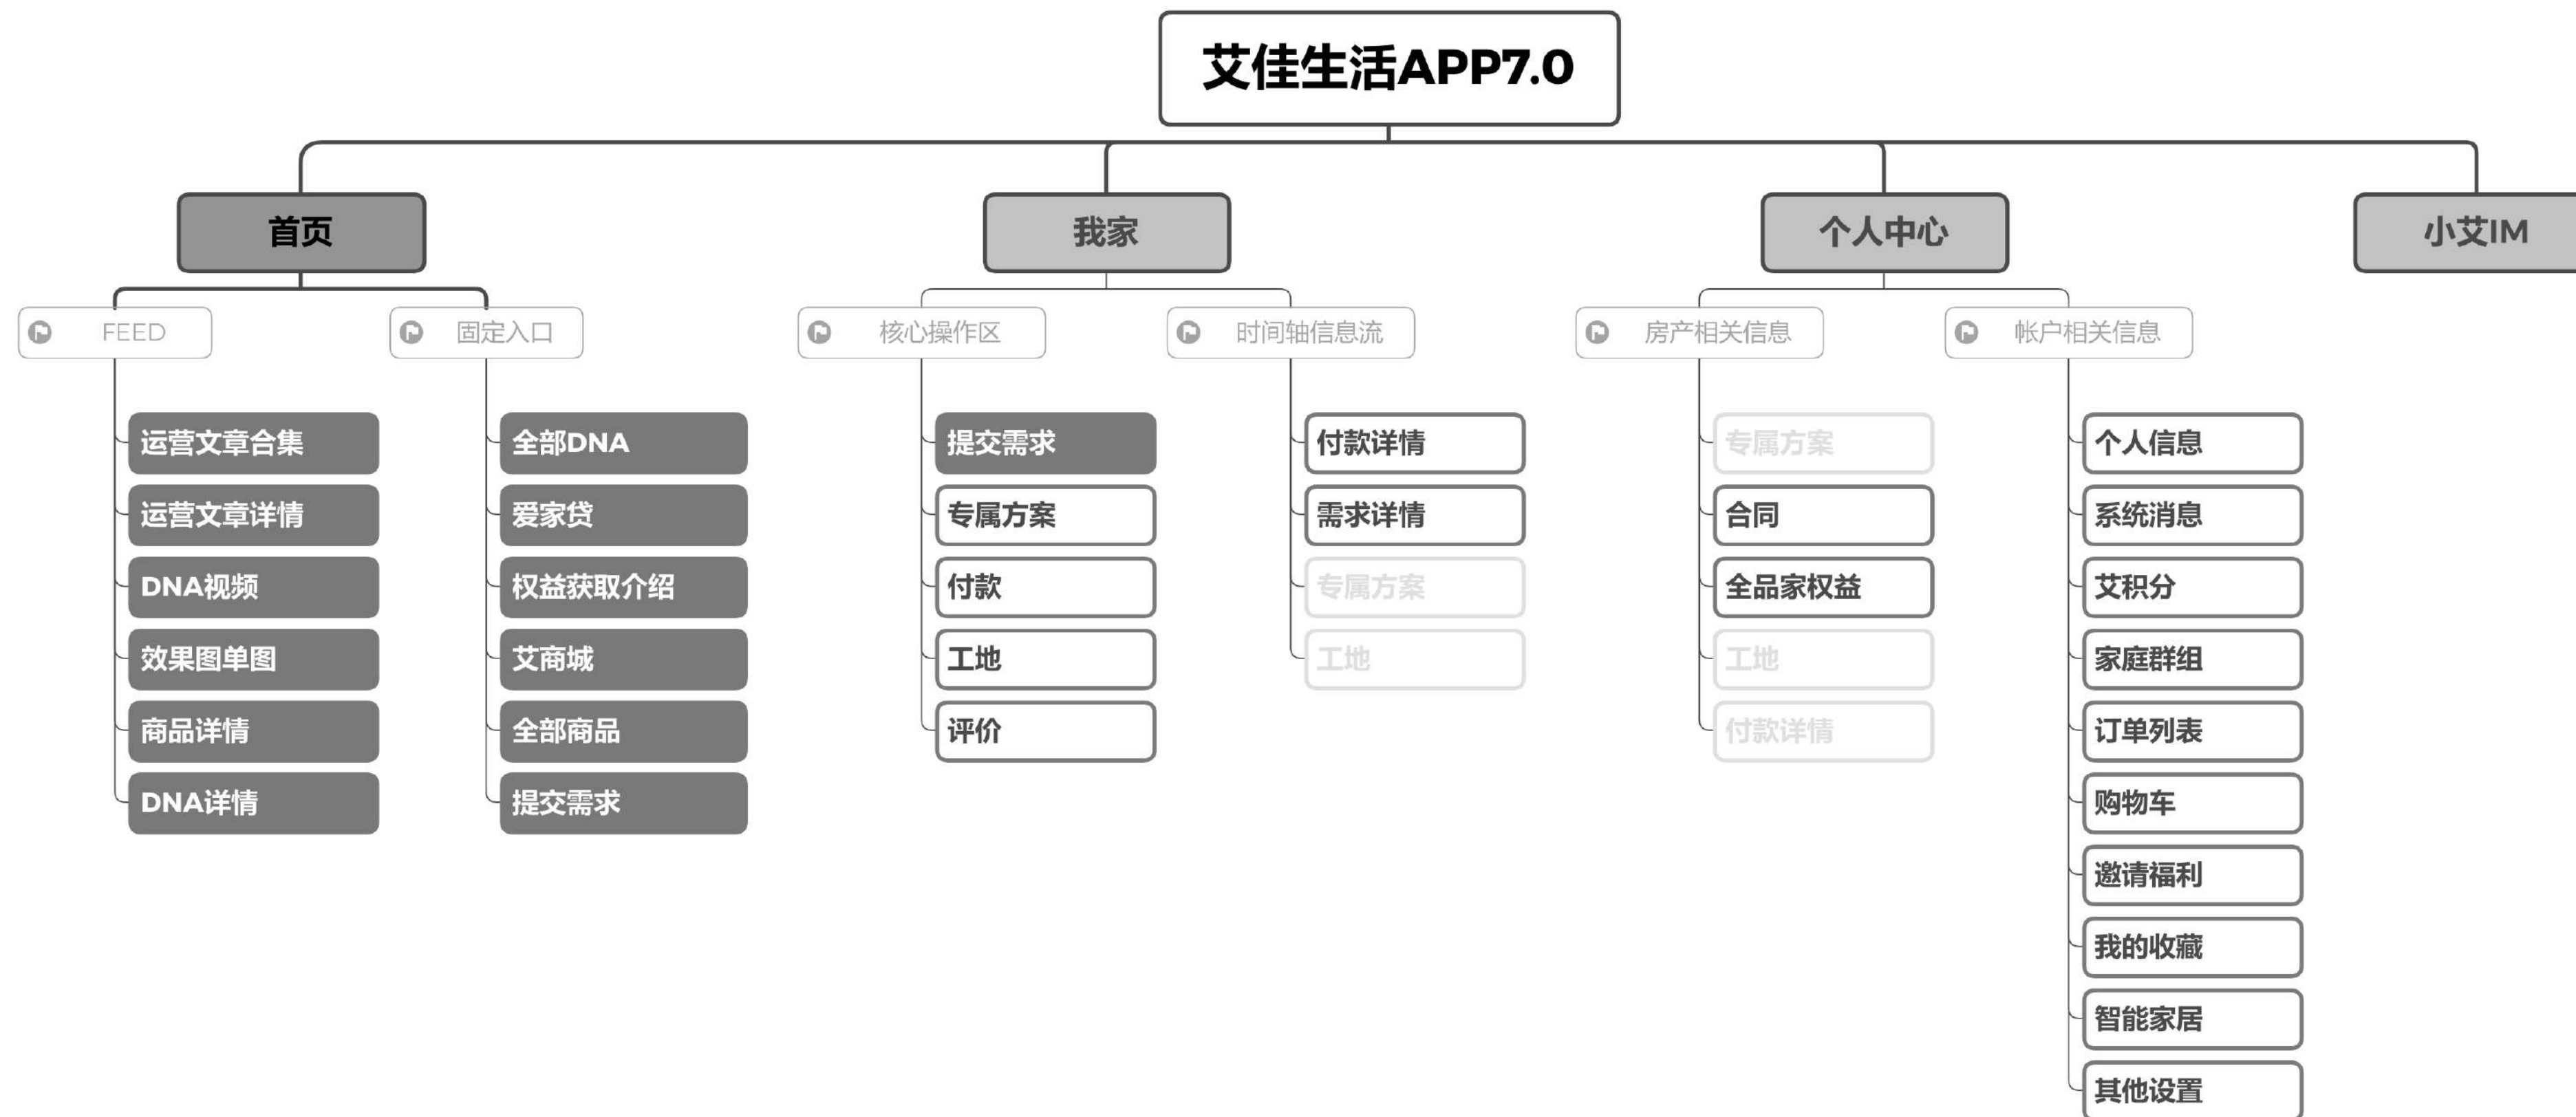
艾佳生活APP7.0

首页

FEED

运营文章合集
运营文章详情
DNA视频
效果图单图
商品详情
DNA详情

固定入口

全部DNA
爱家贷
权益获取介绍
艾商城
全部商品
提交需求

我家

核心操作区

提交需求
专属方案
付款
工地
评价

时间轴信息流

付款详情
需求详情
专属方案
工地

个人中心

房产相关信息

专属方案
合同
全品家权益
工地
付款详情

帐户相关信息

个人信息
系统消息
艾积分
家庭群组
订单列表
购物车
邀请福利
我的收藏
智能家居
其他设置

小艾IM